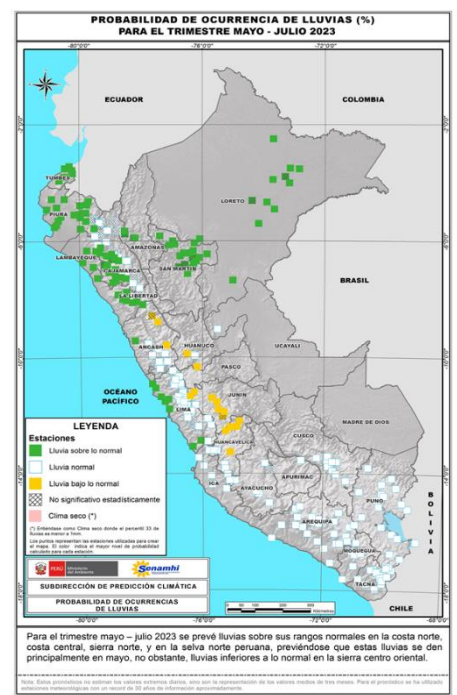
PROBABILIDAD DE OCURRENCIA DE LLUVIAS (%)
PARA EL TRIMESTRE MAYO - JULIO 2023

-80°0'0"
-76°0'0"
-72°0'0"
-80°0'0"
-76°0'0"
-72°0'0"
-68°0'0"
-2°0'0"
-6°0'0"
-10°0'0"
-14°0'0"
-18°0'0"

ECUADOR
COLOMBIA
TUMBES
LORETO
PIURA
AMAZONAS
LAMBAYEQUE
CAJAMARCA
SAN MARTIN
BRASIL
LA LIBERTAD
ANCASH
HUANUCO
UCAYALI
PASCO
OCÉANO PACÍFICO
JUNIN
LIMA
MADRE DE DIOS
HUANCAVELICA
CUSCO
ICA
AYACUCHO
APURIMAC
PUNO
AREQUIPA
BOLIVIA
MOQUEGUA
TACNA
CHILE

LEYENDA
Estaciones
Lluvia sobre lo normal
Lluvia normal
Lluvia bajo lo normal
No significativo estadísticamente
Clima seco (*)

(*) Entiéndase como Clima seco donde el percentil 33 de lluvias es menor a 1mm.
Los puntos representan las estaciones utilizadas para crear el mapa. El color indica el mayor nivel de probabilidad calculado para cada estación.

PERÚ Ministerio del Ambiente
Senamhi
SUBDIRECCIÓN DE PREDICCIÓN CLIMÁTICA
PROBABILIDAD DE OCURRENCIAS DE LLUVIAS

Para el trimestre mayo – julio 2023 se prevé lluvias sobre sus rangos normales en la costa norte, costa central, sierra norte, y en la selva norte peruana, previéndose que estas lluvias se den principalmente en mayo, no obstante, lluvias inferiores a lo normal en la sierra centro oriental.

Nota: Estos pronósticos no estiman los valores extremos diarios, sino son la representación de los valores medios de tres meses. Para el pronóstico se ha utilizado estaciones meteorológicas con un record de 30 años de información aproximadamente.